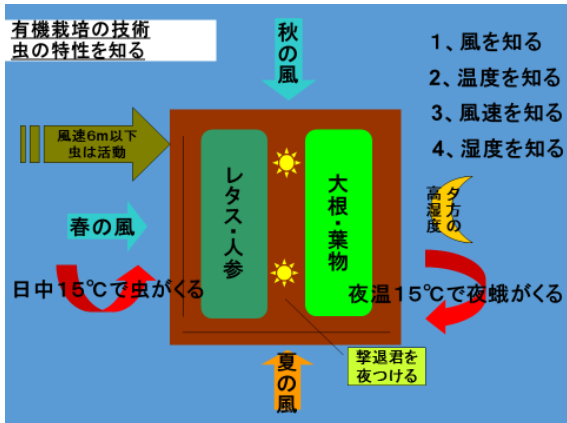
有機栽培の技術
虫の特性を知る

秋の風

1、風を知る
2、温度を知る
3、風速を知る
4、湿度を知る

風速6m以下
虫は活動

春の風

レタス・人参

大根・葉物

夕方の
高湿度

日中15℃で虫がくる

夜温15℃で夜蛾がくる

撃退君を
夜つける

夏の風